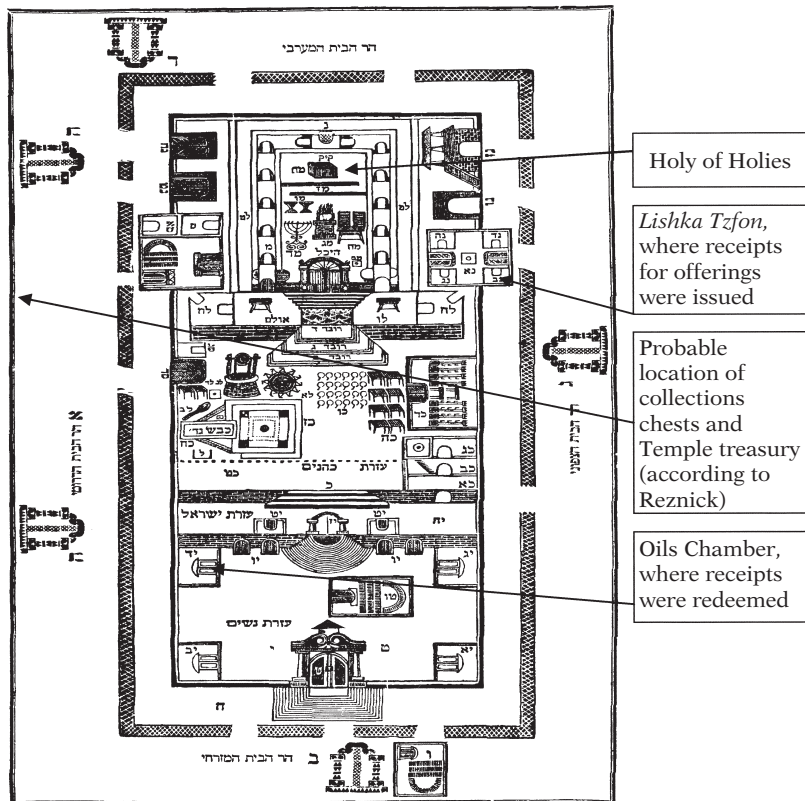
הר הבית המערבי

Holy of Holies

*Lishka Tzfon,* where receipts for offerings were issued

Probable location of collections chests and Temple treasury (according to Reznick)

Oils Chamber, where receipts were redeemed

הר הבית הדרומי

הר הבית הצפוני

אולם

היכל

עזרת כהנים

עזרת ישראל

עזרת נשים

כבש

הר הבית המזרחי